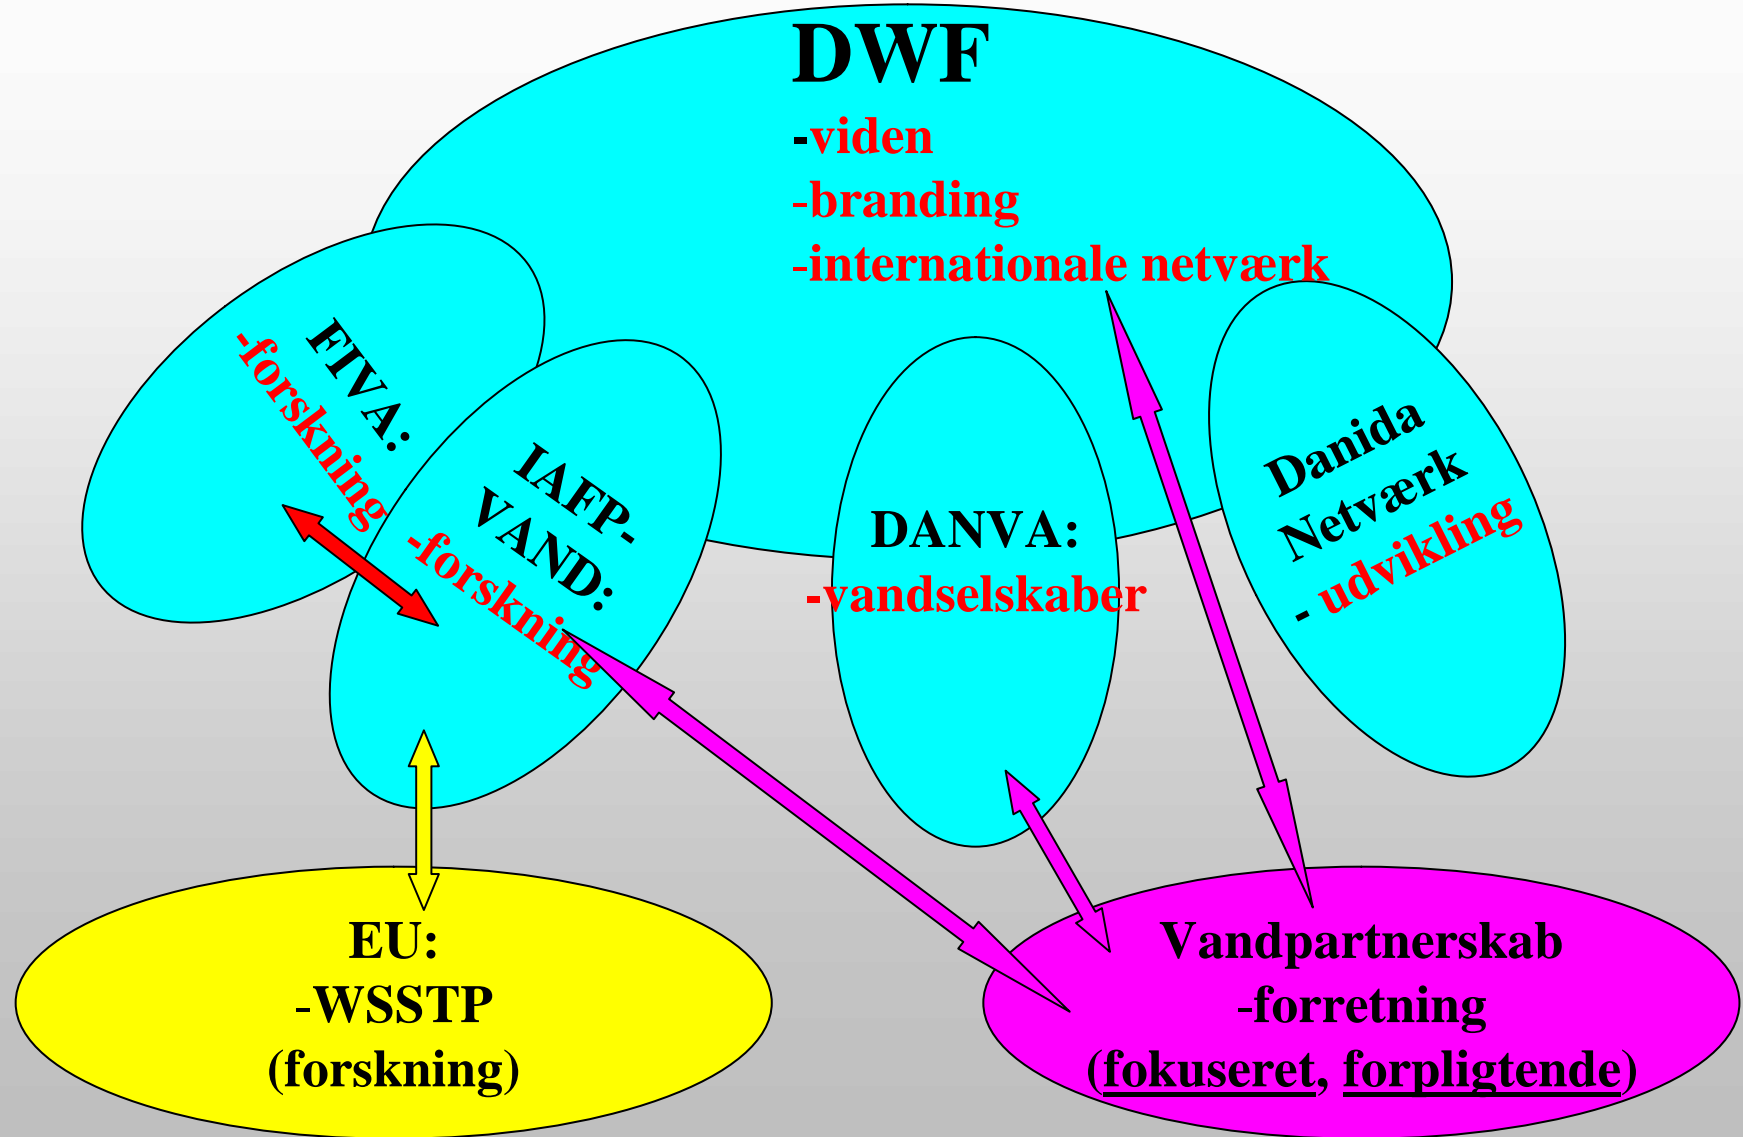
DWF
-viden
-branding
-internationale netværk

FIVA:
-forskning

IAFP-VAND:
-forskning

DANVA:
-vandselskaber

Danida Netværk
- udvikling

EU:
-WSSTP
(forskning)

Vandpartnerskab
-forretning
(fokuseret, forpligtende)